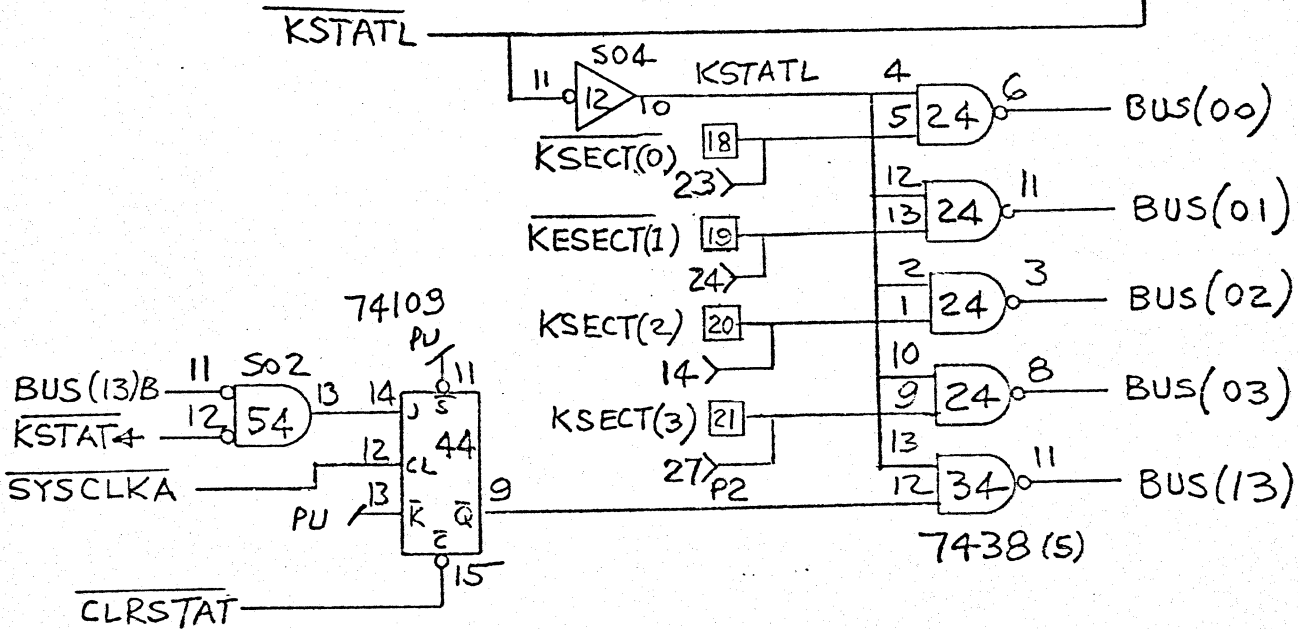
$\overline{KSTATL}$
11
S04
12
10
KSTATL
4
5
24
6
BUS(00)
$\overline{KSECT(0)}$
18
23
12
13
24
11
BUS(01)
$\overline{KESECT(1)}$
19
24
2
1
24
3
BUS(02)
74109
PU
11
KSECT(2)
20
14
10
9
24
8
BUS(03)
BUS(13)B
11
S02
12
54
13
14
J
$\bar{S}$
44
$\overline{KSTAT4}$
KSECT(3)
21
$\overline{SYSCLKA}$
12
CL
13
$\bar{K}$
$\bar{C}$
$\bar{Q}$
9
PU
27
P2
13
12
34
11
BUS(13)
7438 (5)
15
$\overline{CLRSTAT}$